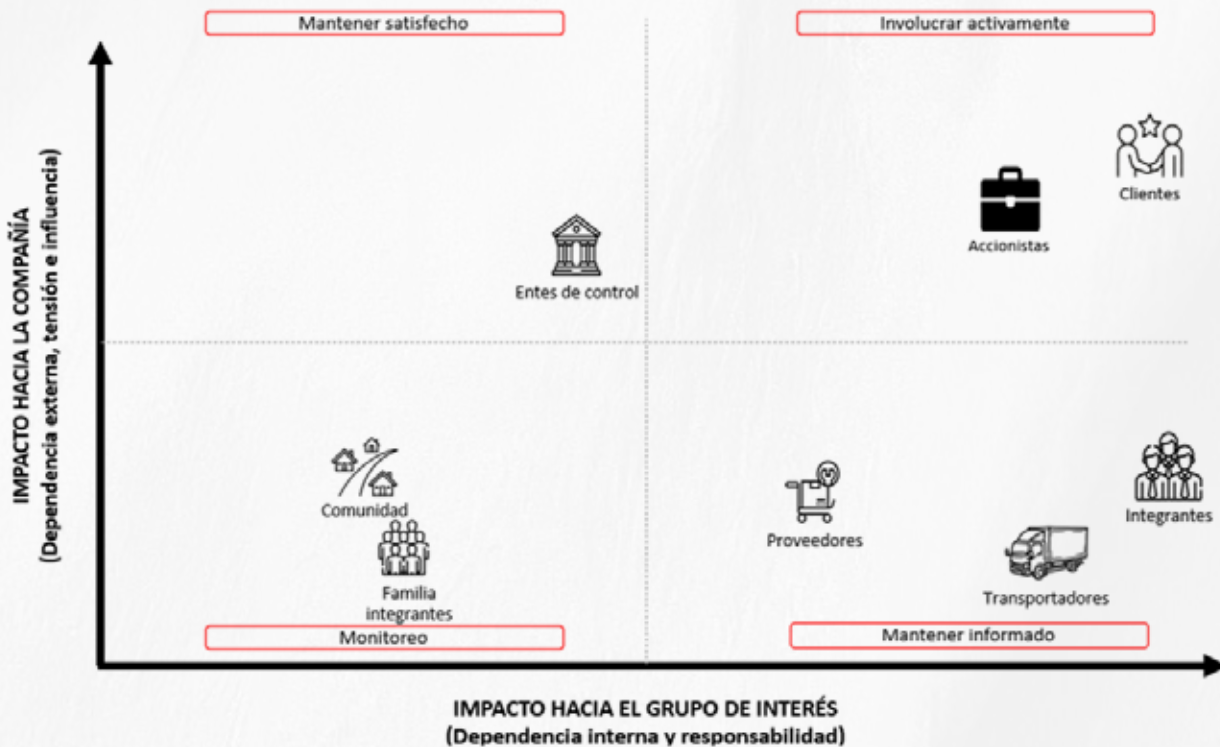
Mantener satisfecho

Involucrar activamente

IMPACTO HACIA LA COMPAÑÍA
(Dependencia externa, tensión e influencia)

Clientes

Accionistas

Entes de control

Integrantes

Comunidad

Proveedores

Familia integrantes

Transportadores

Monitoreo

Mantener informado

IMPACTO HACIA EL GRUPO DE INTERÉS
(Dependencia interna y responsabilidad)